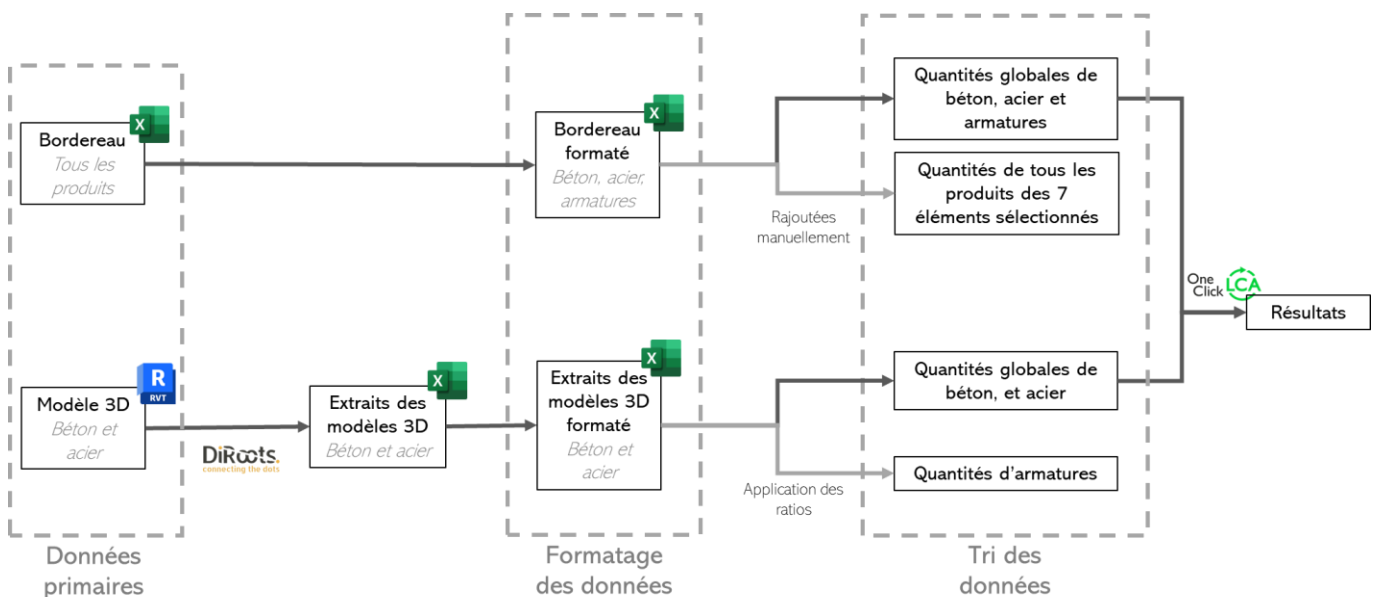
X
Bordereau
Tous les produits

R
RVT
Modèle 3D
Béton et acier

DiRoots.
connecting the dots

Données primaires

X
Extraits des modèles 3D
Béton et acier

X
Bordereau formaté
Béton, acier, armatures

X
Extraits des modèles 3D formaté
Béton et acier

Formatage des données

Rajoutées manuellement

Application des ratios

Quantités globales de béton, acier et armatures

Quantités de tous les produits des 7 éléments sélectionnés

Quantités globales de béton, et acier

Quantités d'armatures

Tri des données

One Click LCA

Résultats